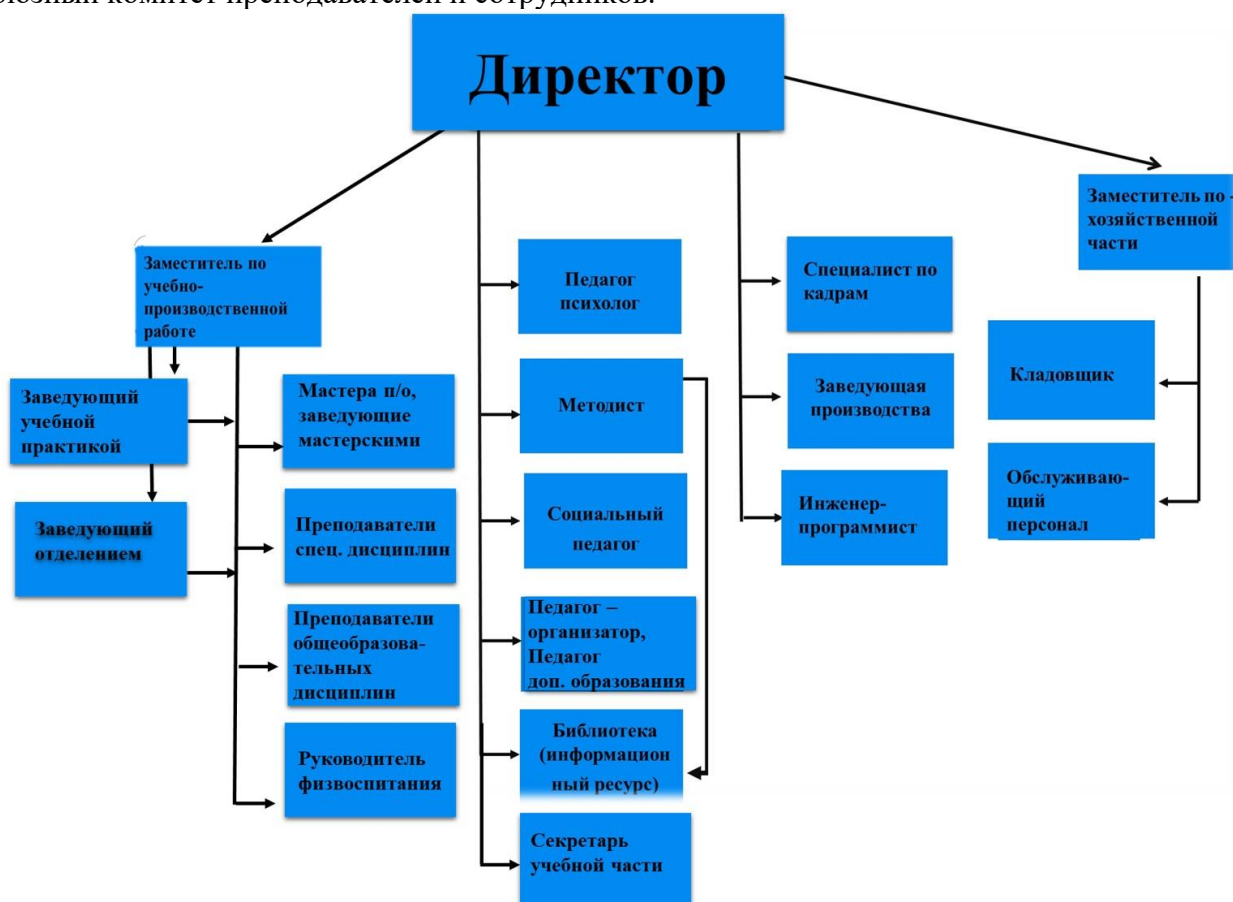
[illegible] комитет преподавателей и сотрудников.

Директор

Заместитель по учебно-производственной работе

Педагог психолог

Специалист по кадрам

Заместитель по хозяйственной части

Заведующий учебной практикой

Мастера п/о, заведующие мастерскими

Методист

Заведующая производства

Кладовщик

Заведующий отделением

Преподаватели спец. дисциплин

Социальный педагог

Инженер-программист

Обслуживающий персонал

Преподаватели общеобразовательных дисциплин

Педагог – организатор, Педагог доп. образования

Руководитель физвоспитания

Библиотека (информационный ресурс)

Секретарь учебной части